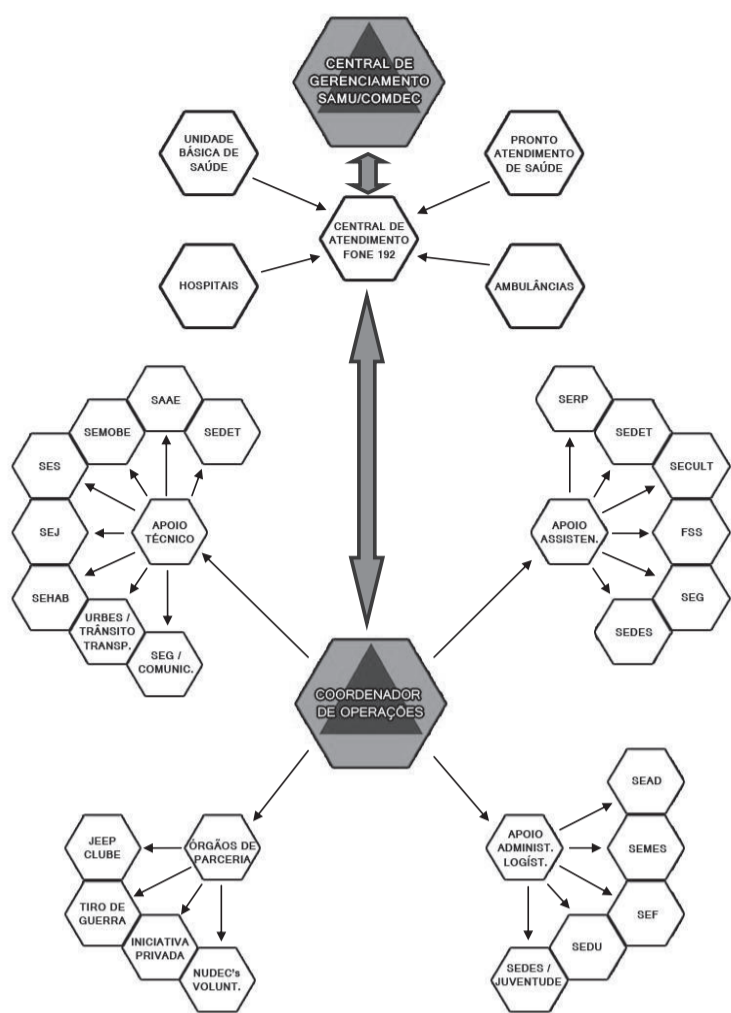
CENTRAL DE GERENCIAMENTO SAMU/COMDEC

UNIDADE BÁSICA DE SAÚDE

PRONTO ATENDIMENTO DE SAÚDE

CENTRAL DE ATENDIMENTO FONE 192

HOSPITAIS

AMBULÂNCIAS

SAAE

SEMOBE

SEDET

SES

APOIO TÉCNICO

SEJ

SEHAB

URBES / TRÂNSITO TRANSP.

SEG / COMUNIC.

SERP

SEDET

SECULT

APOIO ASSISTEN.

FSS

SEG

SEDES

COORDENADOR DE OPERAÇÕES

JEEP CLUBE

ÓRGÃOS DE PARCERIA

TIRO DE GUERRA

INICIATIVA PRIVADA

NUDEC's VOLUNT.

SEAD

APOIO ADMINIST. LOGÍST.

SEMES

SEF

SEDU

SEDES / JUVENTUDE